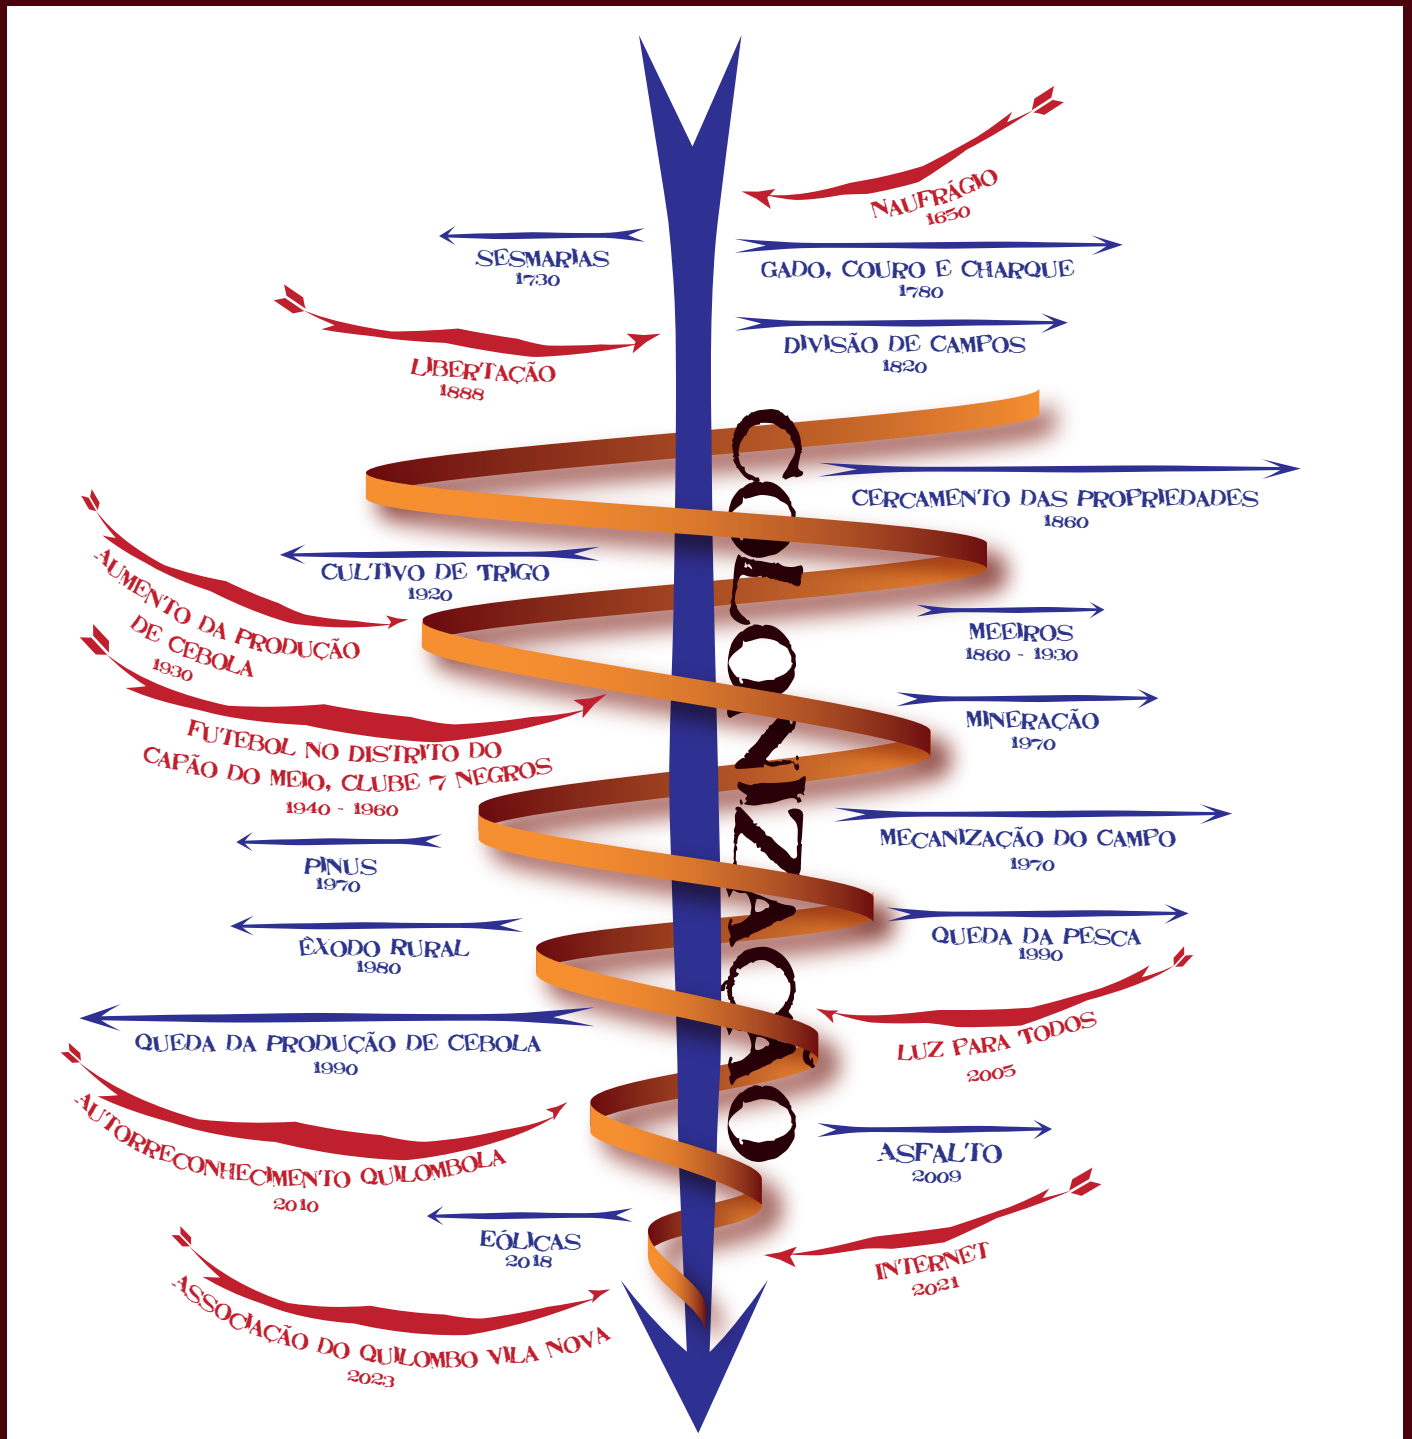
NAUFRÁGIO
1650

SESMARIAS
1730

GADO, COURO E CHARQUE
1780

LIBERTAÇÃO
1888

DIVISÃO DE CAMPOS
1820

COLONIZAÇÃO

CERCAMENTO DAS PROPRIEDADES
1860

CULTIVO DE TRIGO
1920

AUMENTO DA PRODUÇÃO DE CEBOLA
1930

MEEIROS
1860 - 1930

MINERAÇÃO
1970

FUTEBOL NO DISTRITO DO CAPÃO DO MEIO, CLUBE 7 NEGROS
1940 - 1960

MECANIZAÇÃO DO CAMPO
1970

PINUS
1970

ÊXODO RURAL
1980

QUEDA DA PESCA
1990

QUEDA DA PRODUÇÃO DE CEBOLA
1990

LUZ PARA TODOS
2005

AUTORRECONHECIMENTO QUILOMBOLA
2010

ASFALTO
2009

EÓLICAS
2018

INTERNET
2021

ASSOCIAÇÃO DO QUILOMBO VILA NOVA
2023